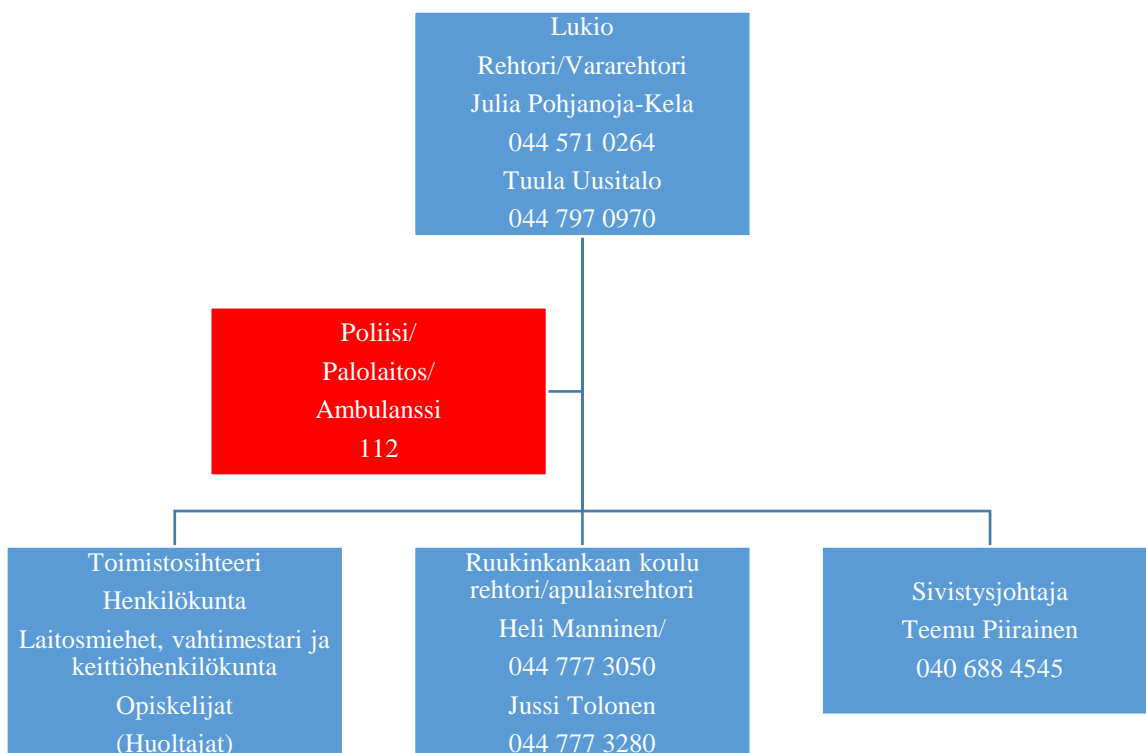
Lukio
Rehtori/Vararehtori
Julia Pohjanoja-Kela
044 571 0264
Tuula Uusitalo
044 797 0970

Poliisi/
Palolaitos/
Ambulanssi
112

Toimistosihteeri
Henkilökunta
Laitosmiehet, vahtimestari ja keittiöhenkilökunta
Opiskelijat
(Huoltajat)

Ruukinkankaan koulu rehtori/apulaisrehtori
Heli Manninen/
044 777 3050
Jussi Tolonen
044 777 3280

Sivistysjohtaja
Teemu Piirainen
040 688 4545